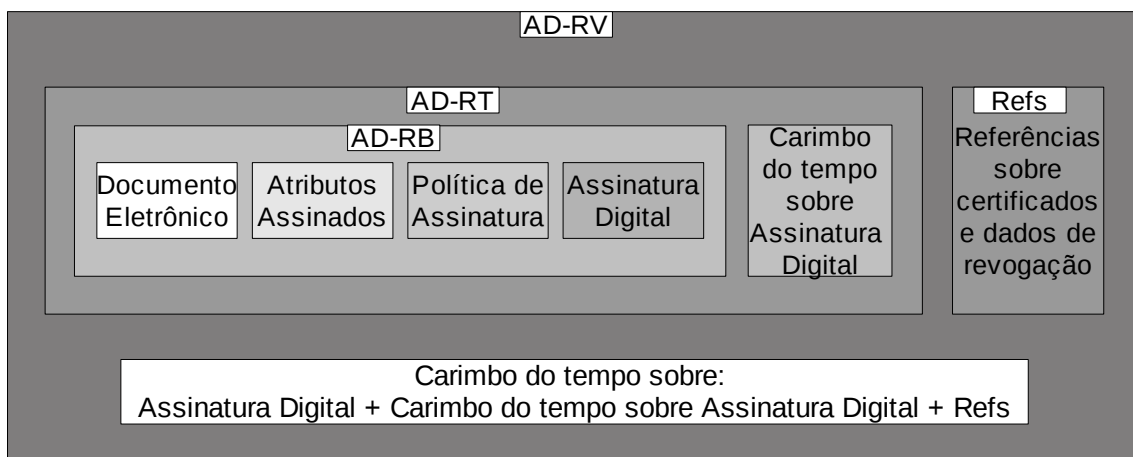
AD-RV

AD-RT

AD-RB

Documento Eletrônico

Atributos Assinados

Política de Assinatura

Assinatura Digital

Carimbo do tempo sobre Assinatura Digital

Refs

Referências sobre certificados e dados de revogação

Carimbo do tempo sobre:
Assinatura Digital + Carimbo do tempo sobre Assinatura Digital + Refs